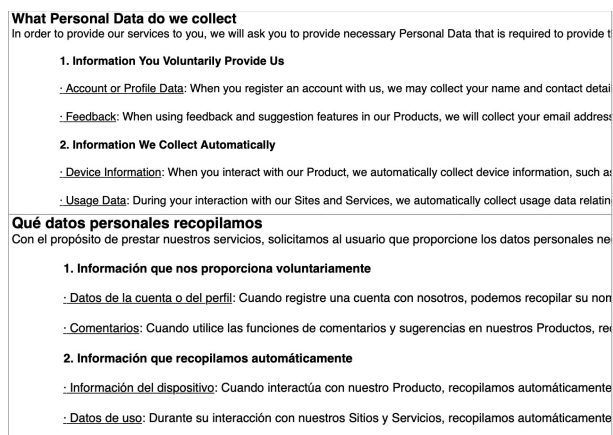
What Personal Data do we collect

In order to provide our services to you, we will ask you to provide necessary Personal Data that is required to provide t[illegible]

1. Information You Voluntarily Provide Us

· Account or Profile Data: When you register an account with us, we may collect your name and contact detai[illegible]

· Feedback: When using feedback and suggestion features in our Products, we will collect your email address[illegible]

2. Information We Collect Automatically

· Device Information: When you interact with our Product, we automatically collect device information, such a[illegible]

· Usage Data: During your interaction with our Sites and Services, we automatically collect usage data relatin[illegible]

Qué datos personales recopilamos

Con el propósito de prestar nuestros servicios, solicitamos al usuario que proporcione los datos personales ne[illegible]

1. Información que nos proporciona voluntariamente

· Datos de la cuenta o del perfil: Cuando registre una cuenta con nosotros, podemos recopilar su nom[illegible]

· Comentarios: Cuando utilice las funciones de comentarios y sugerencias en nuestros Productos, re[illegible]

2. Información que recopilamos automáticamente

· Información del dispositivo: Cuando interactúa con nuestro Producto, recopilamos automáticamente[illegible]

· Datos de uso: Durante su interacción con nuestros Sitios y Servicios, recopilamos automáticamente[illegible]